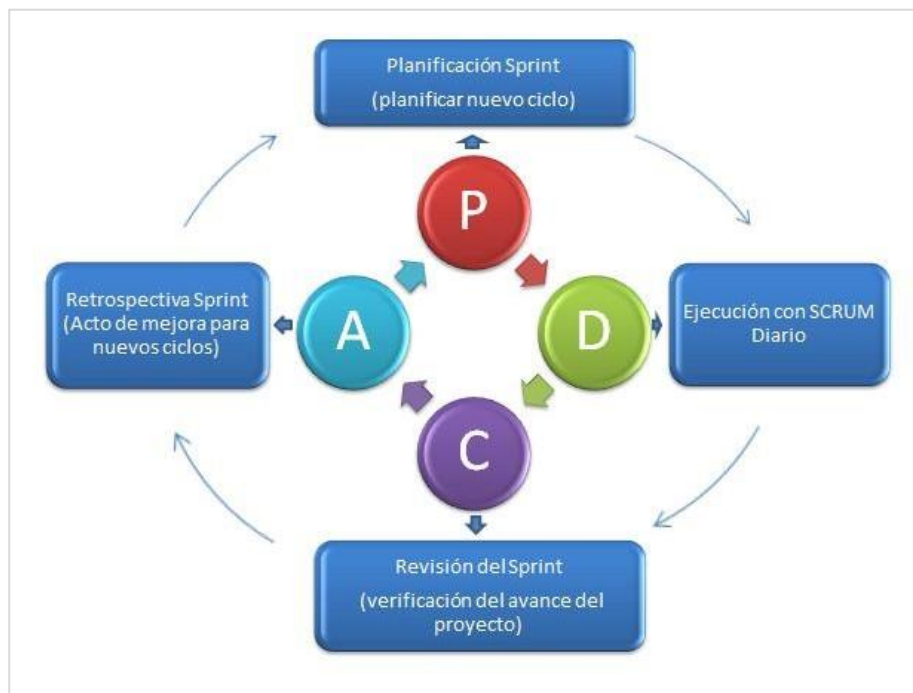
Planificación Sprint
(planificar nuevo ciclo)

P

Retrospectiva Sprint (Acto de mejora para nuevos ciclos)

A

D

Ejecución con SCRUM Diario

C

Revisión del Sprint
(verificación del avance del proyecto)